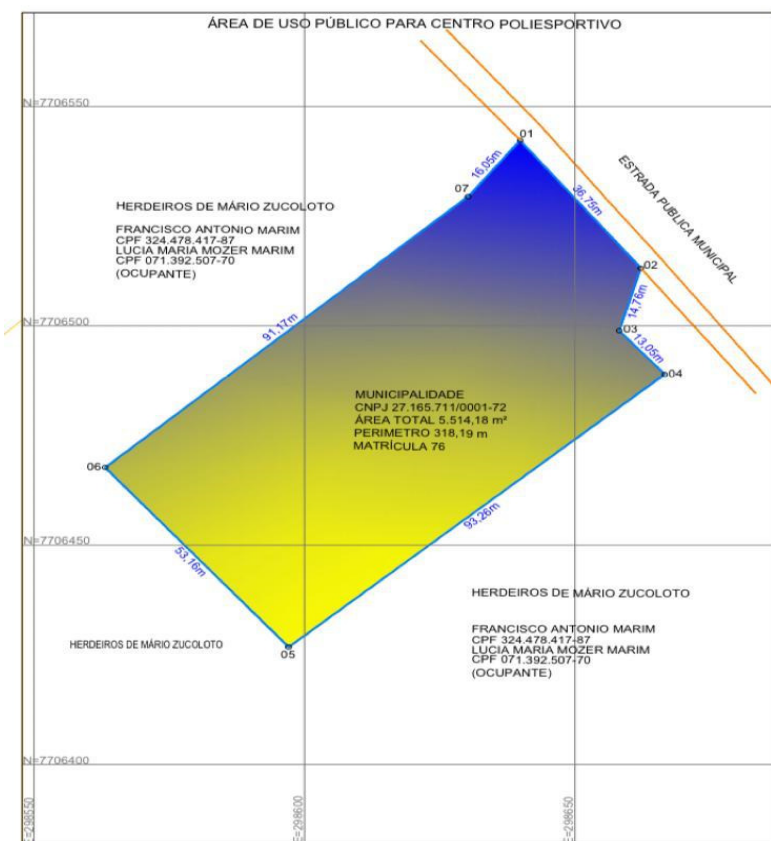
ÁREA DE USO PÚBLICO PARA CENTRO POLIESPORTIVO

N=7706550

01

07

16,05m

36,75m

ESTRADA PUBLICA MUNICIPAL

HERDEIROS DE MÁRIO ZUCOLOTO

FRANCISCO ANTONIO MARIM
CPF 324.478.417-87
LUCIA MARIA MOZER MARIM
CPF 071.392.507-70
(OCUPANTE)

02

14,76m

N=7706500

91,17m

03

13,05m

04

MUNICIPALIDADE
CNPJ 27.165.711/0001-72
ÁREA TOTAL 5.514,18 m²
PERIMETRO 318,19 m
MATRÍCULA 76

06

93,26m

N=7706450

53,16m

HERDEIROS DE MÁRIO ZUCOLOTO

FRANCISCO ANTONIO MARIM
CPF 324.478.417-87
LUCIA MARIA MOZER MARIM
CPF 071.392.507-70
(OCUPANTE)

HERDEIROS DE MÁRIO ZUCOLOTO

05

N=7706400

E=298550

E=298600

E=298650